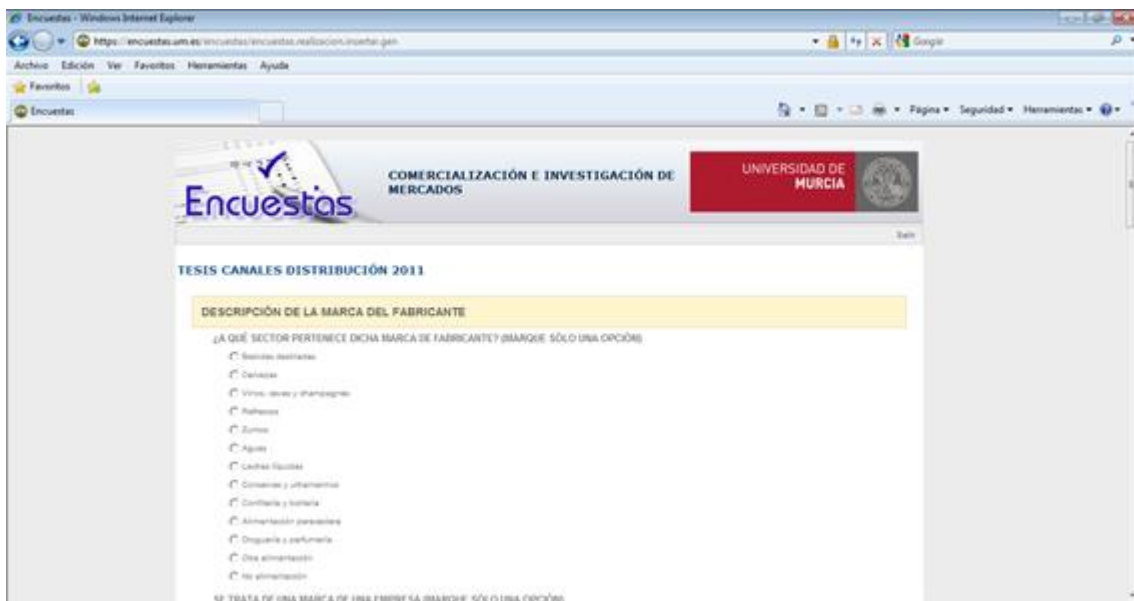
Encuestas - Windows Internet Explorer

https://encuestas.um.es/encuestas/encuestas.realizacion.insertar.gen

Google

Archivo Edición Ver Favoritos Herramientas Ayuda

Favoritos

Encuestas

Página ▾ Seguridad ▾ Herramientas ▾

Encuestas

COMERCIALIZACIÓN E INVESTIGACIÓN DE MERCADOS

UNIVERSIDAD DE MURCIA

Salir

TESIS CANALES DISTRIBUCIÓN 2011

DESCRIPCIÓN DE LA MARCA DEL FABRICANTE

¿A QUÉ SECTOR PERTENECE DICHA MARCA DE FABRICANTE? (MARQUE SÓLO UNA OPCIÓN)

Bebidas destiladas

Cervezas

Vinos, cavas y champagnes

Refrescos

Zumos

Aguas

Leches líquidas

Conservas y ultramarinos

Confitería y bollería

Alimentación perecedera

Droguería y perfumería

Otra alimentación

No alimentación

SE TRATA DE UNA MARCA DE UNA EMPRESA (MARQUE SÓLO UNA OPCIÓN)